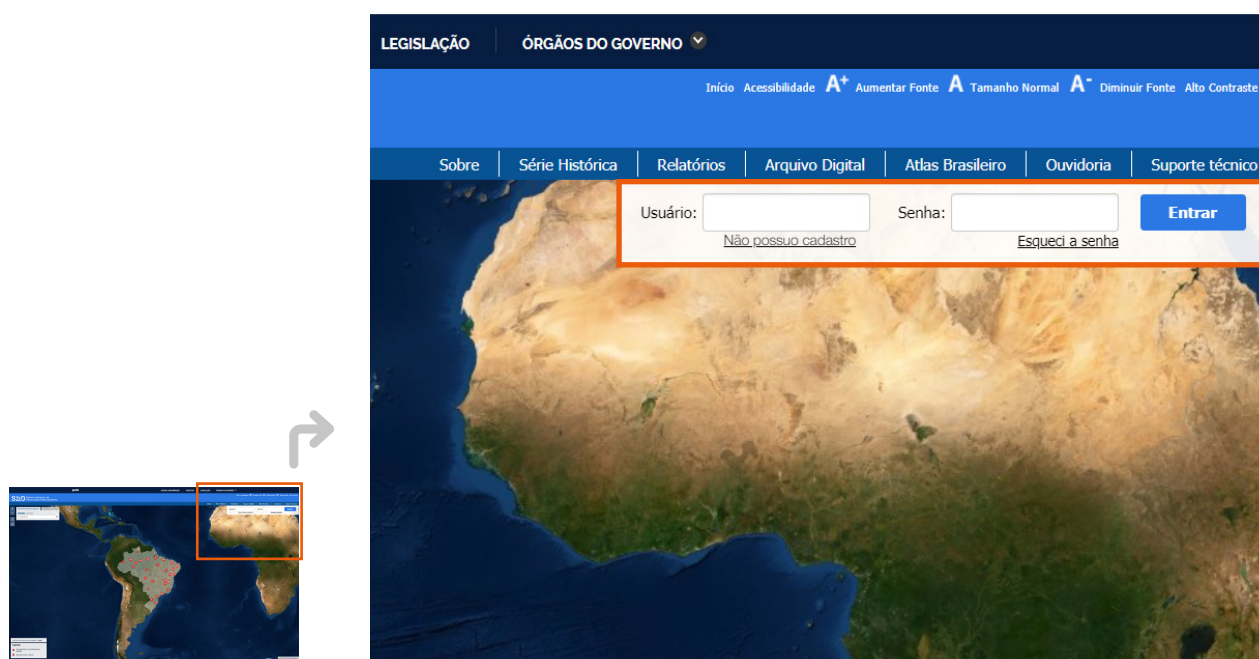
LEGISLAÇÃO ÓRGÃOS DO GOVERNO

Início Acessibilidade A+ Aumentar Fonte A Tamanho Normal A- Diminuir Fonte Alto Contraste

Sobre | Série Histórica | Relatórios | Arquivo Digital | Atlas Brasileiro | Ouvidoria | Suporte técnico

Usuário:
Não possuo cadastro
Senha:
Esqueci a senha
Entrar

SAD